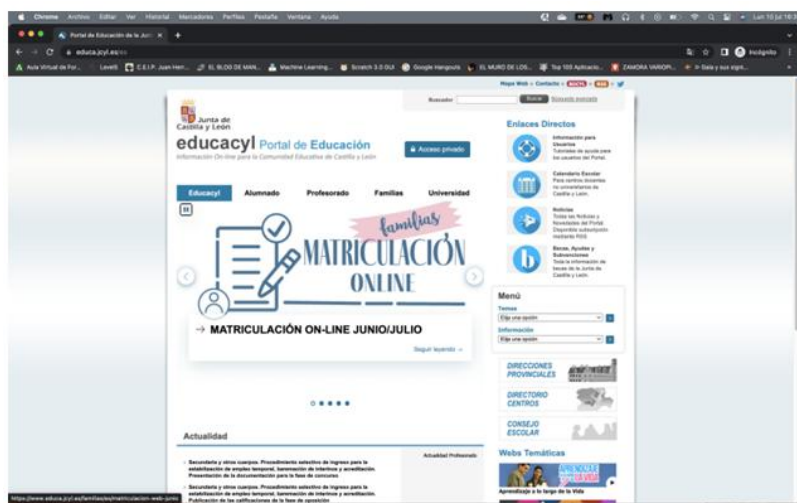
Chrome Archivo Editar Ver Historial Marcadores Perfiles Pestaña Ventana Ayuda

Portal de Educación de la Junt ×

educa.jcyl.es/es

Incógnito

Aula Virtual de For... Leveli C.E.I.P. Juan Herr... EL BLOG DE MAN... Machine Learning... Scratch 3.0 GUI Google Hangouts EL MURO DE LOS... Top 100 Aplicacio... ZAMORA VARIOPI... Dale y sus signi...

Mapa Web • Contacto •

Buscador Buscar Búsqueda avanzada

Junta de Castilla y León

educacyl Portal de Educación

Información On-line para la Comunidad Educativa de Castilla y León

Acceso privado

Educacyl Alumnado Profesorado Familias Universidad

familias
MATRICULACIÓN
ONLINE

→ MATRICULACIÓN ON-LINE JUNIO/JULIO

Seguir leyendo »

Enlaces Directos

Información para Usuarios
Tutoriales de ayuda para los usuarios del Portal.

Calendario Escolar
Para centros docentes no universitarios de Castilla y León.

Noticias
Todas las Noticias y Novedades del Portal. Disponible subscripción mediante RSS.

Becas, Ayudas y Subvenciones
Toda la información de becas de la Junta de Castilla y León.

Menú

Temas
Elija una opción

Información
Elija una opción

DIRECCIONES PROVINCIALES

DIRECTORIO CENTROS

CONSEJO ESCOLAR

Actualidad

Actualidad Profesorado

Secundaria y otros cuerpos. Procedimiento selectivo de ingreso para la estabilización de empleo temporal, baremación de interinos y acreditación. Presentación de la documentación para la fase de concurso.

Secundaria y otros cuerpos. Procedimiento selectivo de ingreso para la estabilización de empleo temporal, baremación de interinos y acreditación. Publicación de las calificaciones de la fase de oposición

Secundaria y otros cuerpos. Procedimiento selectivo de ingreso para la estabilización de empleo temporal, baremación de interinos y acreditación. Publicación de las calificaciones de la fase de oposición

Webs Temáticas

Aprendizaje a lo largo de la Vida

https://www.educa.jcyl.es/familias/es/matriculacion-web-junio